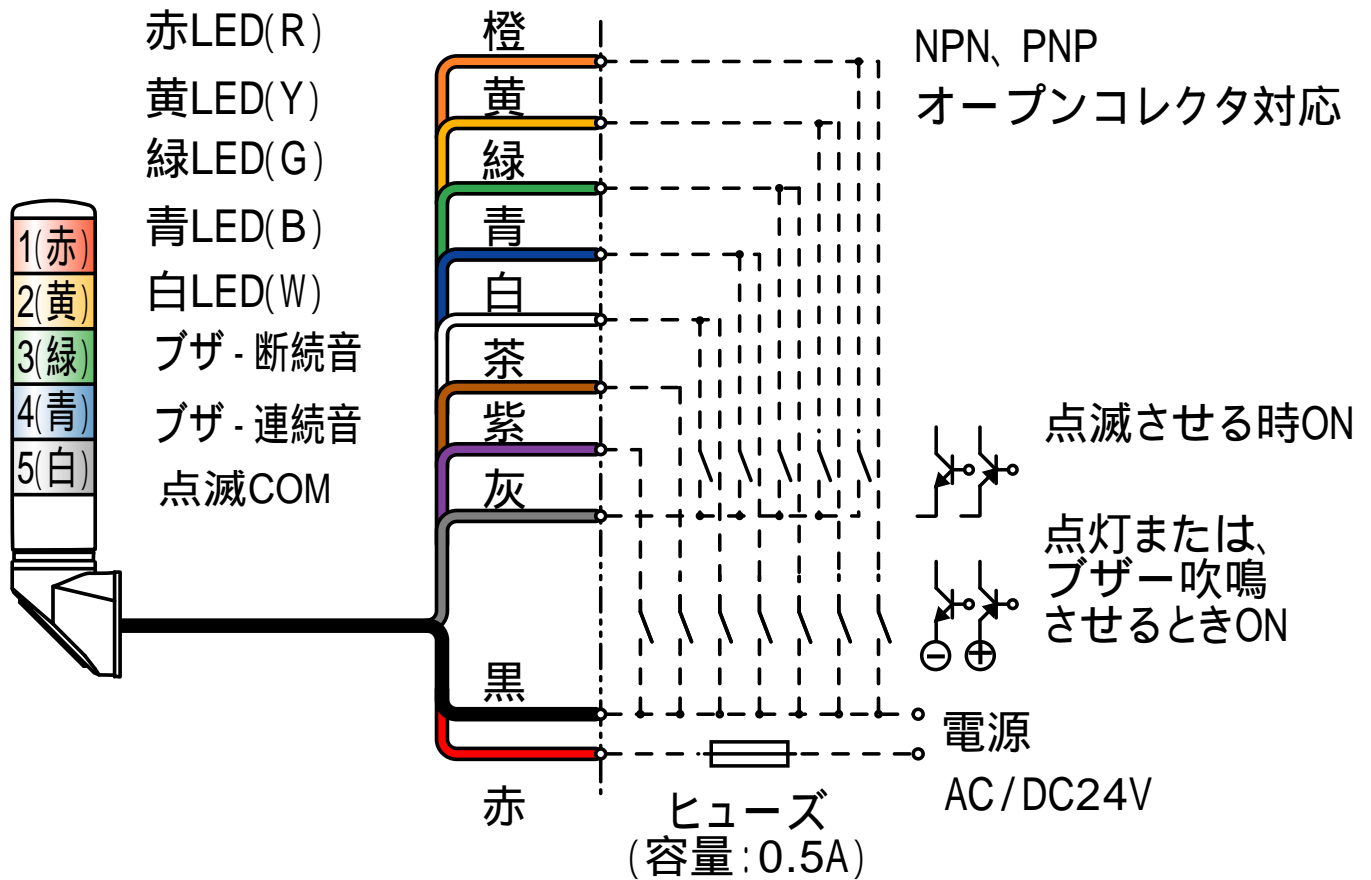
赤LED(R)
黄LED(Y)
緑LED(G)
青LED(B)
白LED(W)
ブザ - 断続音
ブザ - 連続音
点滅COM

1(赤)
2(黄)
3(緑)
4(青)
5(白)

橙
黄
緑
青
白
茶
紫
灰
黒
赤

NPN、PNP
オープンコレクタ対応

点滅させる時ON

点灯または、
ブザー吹鳴
させるときON

⊖ ⊕

電源
AC/DC24V

ヒューズ
(容量:0.5A)